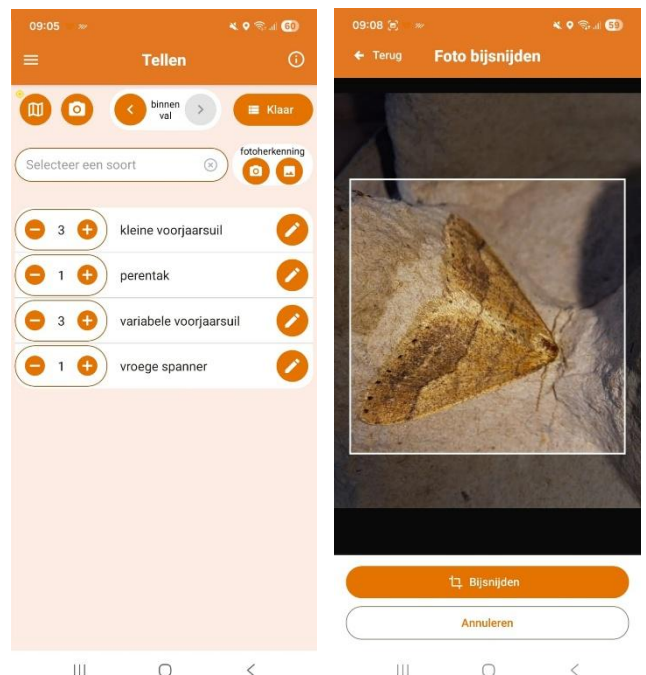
09:05 60

Tellen

binnen val

Klaar

Selecteer een soort

fotoherkenning

3 kleine voorjaarsuil

1 perentak

3 variabele voorjaarsuil

1 vroege spanner

09:08 59

Terug Foto bijsnijden

Bijsnijden

Annuleren